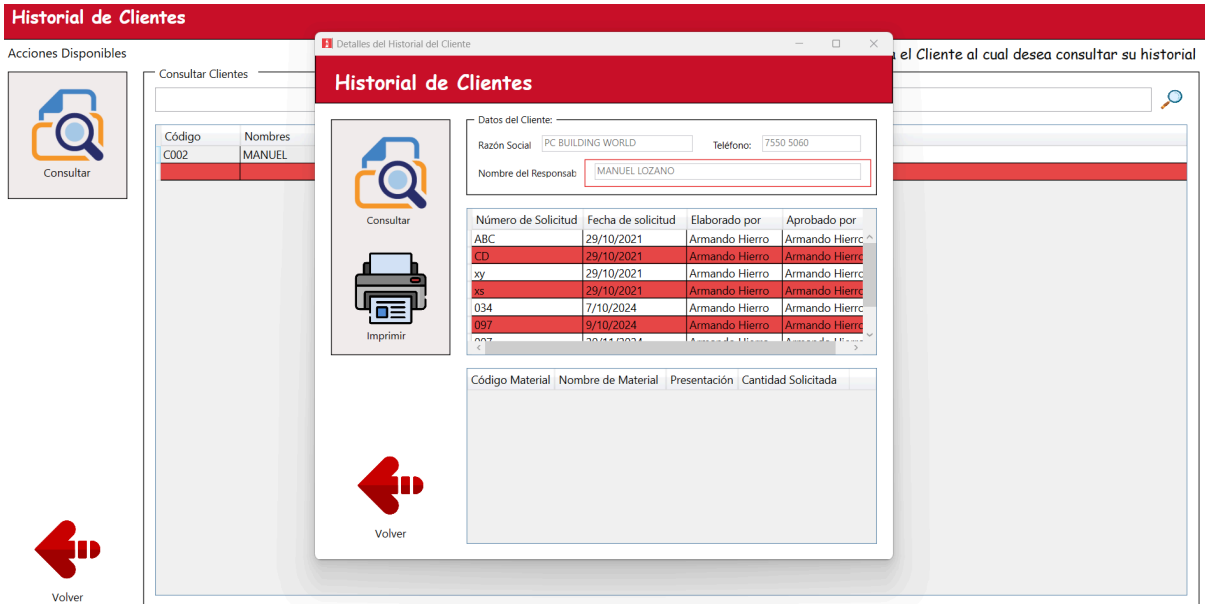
Historial de Clientes

Acciones Disponibles

Consultar

Volver

Consultar Clientes

a el Cliente al cual desea consultar su historial

| Código | Nombres |
|---|---|
| C002 | MANUEL |
| | |

Detalles del Historial del Cliente

Historial de Clientes

Consultar

Imprimir

Volver

Datos del Cliente:

Razón Social PC BUILDING WORLD

Teléfono: 7550 5060

Nombre del Responsab MANUEL LOZANO

| Número de Solicitud | Fecha de solicitud | Elaborado por | Aprobado por |
|---|---|---|---|
| ABC | 29/10/2021 | Armando Hierro | Armando Hierro |
| CD | 29/10/2021 | Armando Hierro | Armando Hierro |
| xy | 29/10/2021 | Armando Hierro | Armando Hierro |
| xs | 29/10/2021 | Armando Hierro | Armando Hierro |
| 034 | 7/10/2024 | Armando Hierro | Armando Hierro |
| 097 | 9/10/2024 | Armando Hierro | Armando Hierro |
| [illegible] | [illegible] | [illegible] | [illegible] |

| Código Material | Nombre de Material | Presentación | Cantidad Solicitada |
|---|---|---|---|